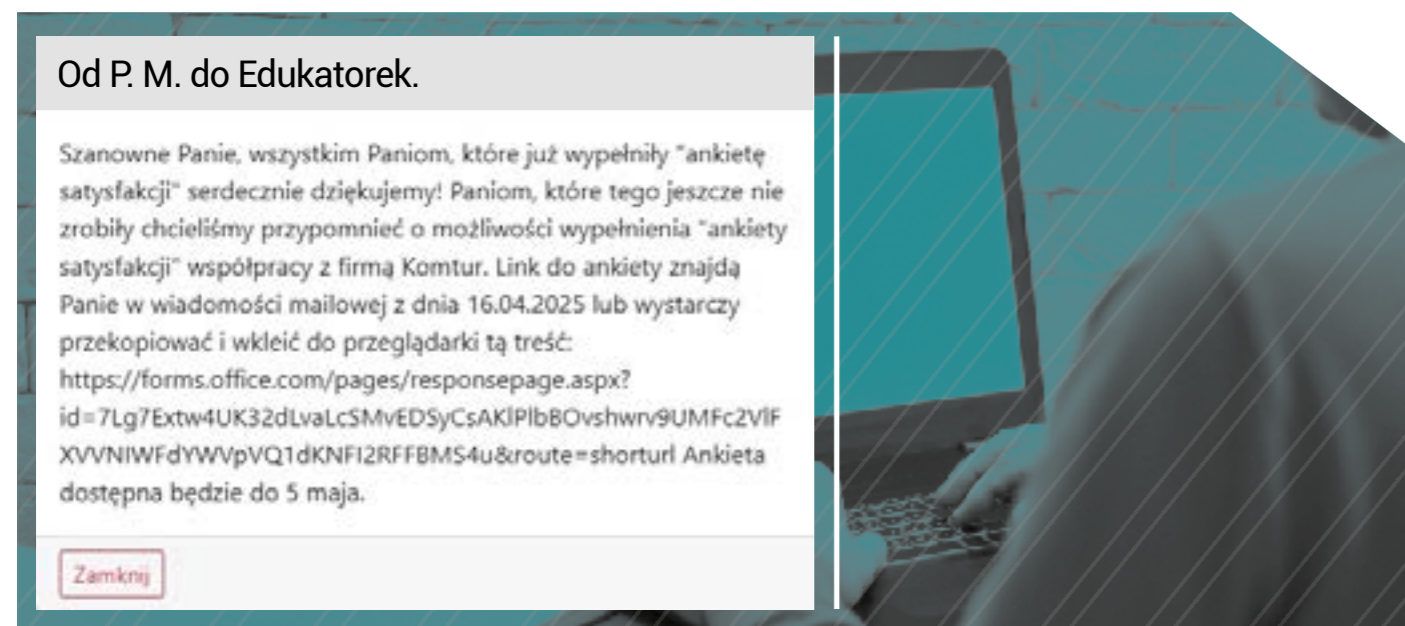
Od P. M. do Edukatorek.

Szanowne Panie, wszystkim Paniom, które już wypełniły "ankietę satysfakcji" serdecznie dziękujemy! Paniom, które tego jeszcze nie zrobiły chcieliśmy przypomnieć o możliwości wypełnienia "ankiety satysfakcji" współpracy z firmą Komtur. Link do ankiety znajdą Panie w wiadomości mailowej z dnia 16.04.2025 lub wystarczy przekopiować i wkleić do przeglądarki tą treść: https://forms.office.com/pages/responsepage.aspx?id=7Lg7Extw4UK32dLvaLcSMvEDSyCsAKlPlbBOvshwrv9UMFc2VlFXVVNIWFdYWVpVQ1dKNFI2RFFBMS4u&route=shorturl Ankieta dostępna będzie do 5 maja.

Zamknij